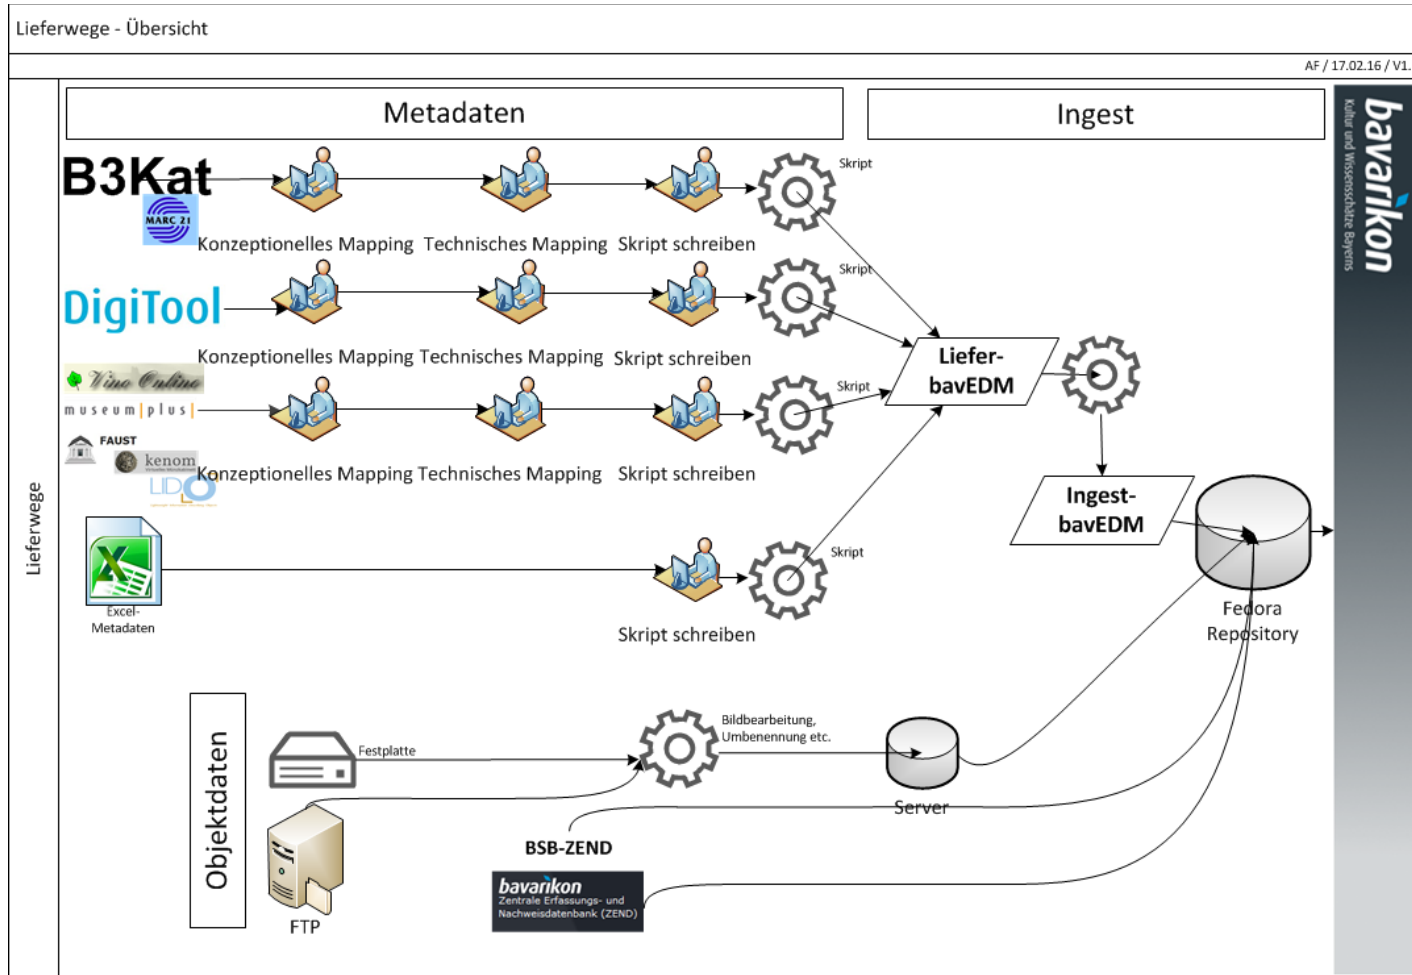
Lieferwege - Übersicht

AF / 17.02.16 / V1.

Lieferwege

Metadaten

Ingest

bavarikon
Kultur und Wissensschätze Bayerns

B3Kat
MARC 21

Skript

Konzeptionelles Mapping Technisches Mapping Skript schreiben

DigiTool

Skript

Konzeptionelles Mapping Technisches Mapping Skript schreiben

Vino Online
museum|plus|
FAUST
kenom
LIDO

Skript

Konzeptionelles Mapping Technisches Mapping Skript schreiben

Liefer-bavEDM

Ingest-bavEDM

Excel-Metadaten

Skript

Skript schreiben

Fedora Repository

Objektdaten

Festplatte

Bildbearbeitung, Umbenennung etc.

Server

FTP

BSB-ZEND

bavarikon
Zentrale Erfassungs- und Nachweisdatenbank (ZEND)